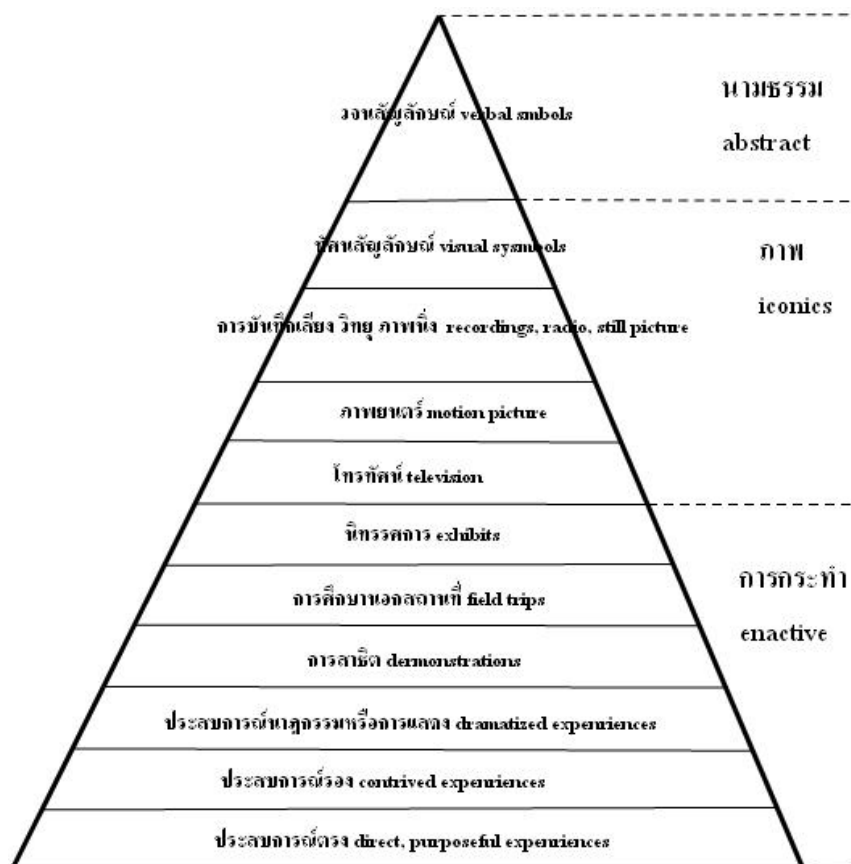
วจนสัญลักษณ์ verbal smbols

นามธรรม

abstract

ทัศนสัญลักษณ์ visual symbols

ภาพ

iconics

การบันทึกเสียง วิทยุ ภาพนิ่ง recordings, radio, still picture

ภาพยนตร์ motion picture

โทรทัศน์ television

นิทรรศการ exhibits

การกระทำ

enactive

การศึกษานอกสถานที่ field trips

การสาธิต dermonstrations

ประสบการณ์นาฏกรรมหรือการแสดง dramatized experuiences

ประสบการณ์รอง contrived experuiences

ประสบการณ์ตรง direct, purposeful experuiences